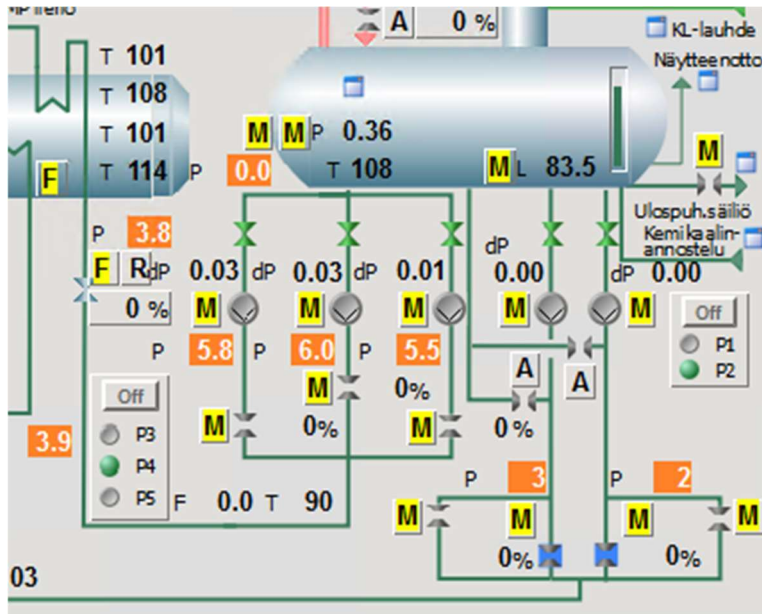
HP-linja

A 0 %

KL-lauhde

Näytteenotto

T 101
T 108
T 101
F T 114 P 0.0

M M P 0.36
T 108
M L 83.5

M

Ulospuh.säiliö
Kemikaalin-annostelu

P 3.8
F R dP 0.03 dP 0.03 dP 0.01 dP 0.00 dP 0.00
0 %

M M M M M

Off
P1
P2

P 5.8 P 6.0 P 5.5

M 0%
A
A

Off
P3
P4
P5

3.9

M 0% M 0%
0%

F 0.0 T 90

P 3 P 2

M M M M

0% 0%

03